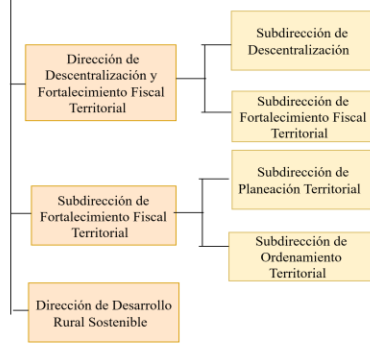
Dirección de Descentralización y Fortalecimiento Fiscal Territorial

Subdirección de Descentralización

Subdirección de Fortalecimiento Fiscal Territorial

Subdirección de Fortalecimiento Fiscal Territorial

Subdirección de Planeación Territorial

Subdirección de Ordenamiento Territorial

Dirección de Desarrollo Rural Sostenible